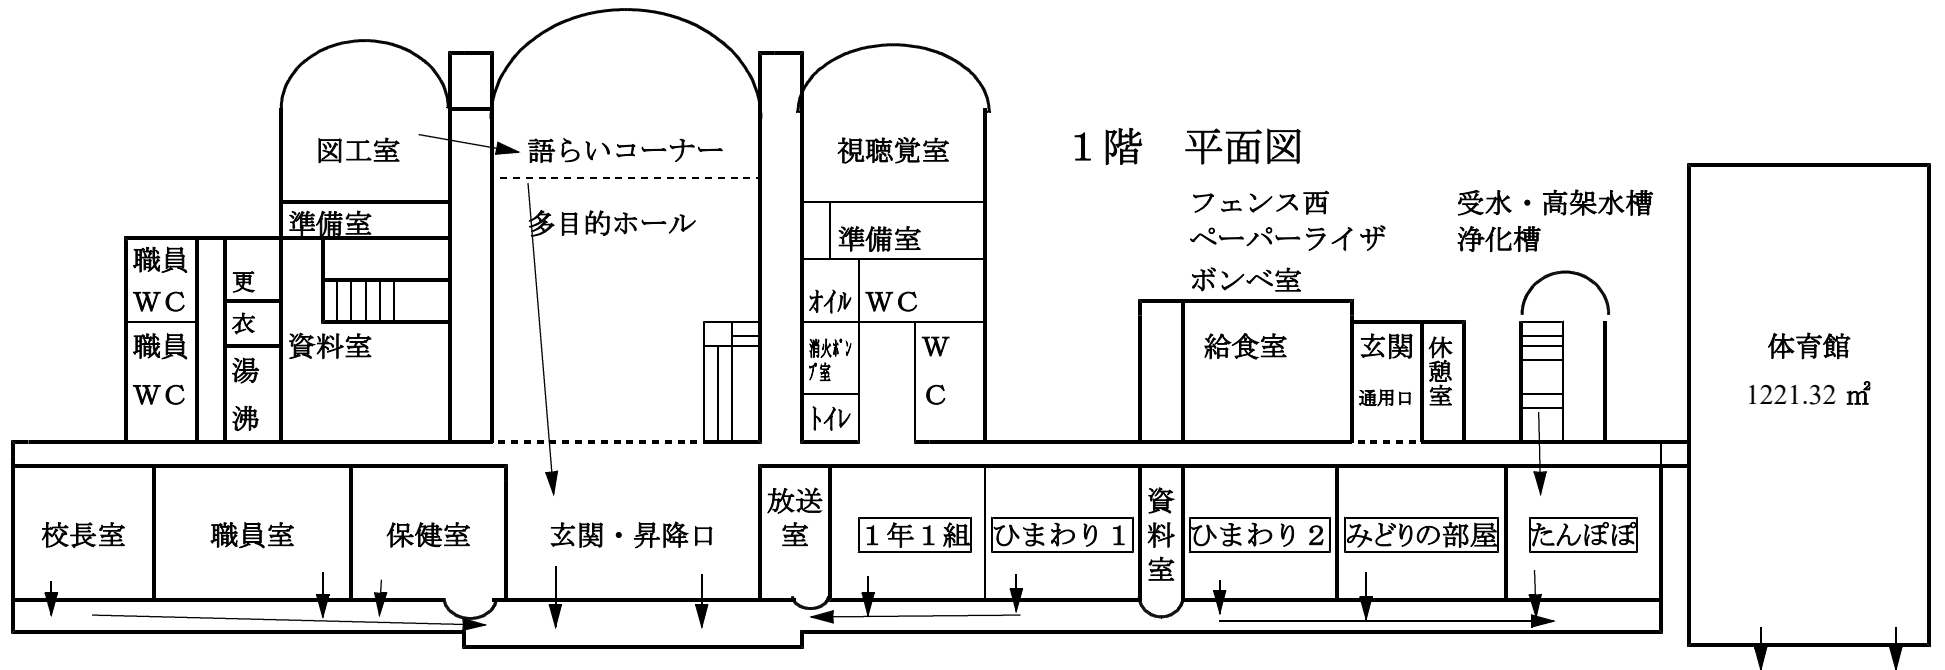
１階　平面図

図工室
語らいコーナー
視聴覚室
準備室
多目的ホール
準備室
職員WC
職員WC
更衣
湯沸
資料室
オイル
WC
消火ポンプ室
トイレ
WC
フェンス西
ペーパーライザ
ボンベ室
受水・高架水槽
浄化槽
給食室
玄関
通用口
休憩室
体育館
1221.32 ㎡
校長室
職員室
保健室
玄関・昇降口
放送室
１年１組
ひまわり１
資料室
ひまわり２
みどりの部屋
たんぽぽ